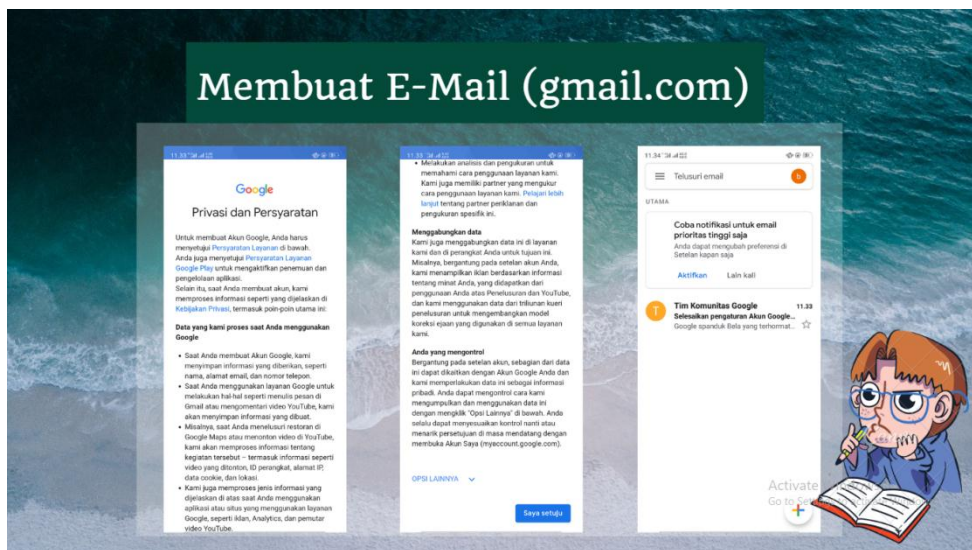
Membuat E-Mail (gmail.com)

11.33

Google

Privasi dan Persyaratan

Untuk membuat Akun Google, Anda harus menyetujui Persyaratan Layanan di bawah.
Anda juga menyetujui Persyaratan Layanan Google Play untuk mengaktifkan penemuan dan pengelolaan aplikasi.
Selain itu, saat Anda membuat akun, kami memproses informasi seperti yang dijelaskan di Kebijakan Privasi, termasuk poin-poin utama ini:

Data yang kami proses saat Anda menggunakan Google

• Saat Anda membuat Akun Google, kami menyimpan informasi yang diberikan, seperti nama, alamat email, dan nomor telepon.
• Saat Anda menggunakan layanan Google untuk melakukan hal-hal seperti menulis pesan di Gmail atau mengomentari video YouTube, kami akan menyimpan informasi yang dibuat.
• Misalnya, saat Anda menelusuri restoran di Google Maps atau menonton video di YouTube, kami akan memproses informasi tentang kegiatan tersebut – termasuk informasi seperti video yang ditonton, ID perangkat, alamat IP, data cookie, dan lokasi.
• Kami juga memproses jenis informasi yang dijelaskan di atas saat Anda menggunakan aplikasi atau situs yang menggunakan layanan Google, seperti iklan, Analytics, dan pemutar video YouTube.

11.33

• Melakukan analisis dan pengukuran untuk memahami cara penggunaan layanan kami. Kami juga memiliki partner yang mengukur cara penggunaan layanan kami. Pelajari lebih lanjut tentang partner periklanan dan pengukuran spesifik ini.

Menggabungkan data
Kami juga menggabungkan data ini di layanan kami dan di perangkat Anda untuk tujuan ini. Misalnya, bergantung pada setelan akun Anda, kami menampilkan iklan berdasarkan informasi tentang minat Anda, yang didapatkan dari penggunaan Anda atas Penelusuran dan YouTube, dan kami menggunakan data dari triliunan kueri penelusuran untuk mengembangkan model koreksi ejaan yang digunakan di semua layanan kami.

Anda yang mengontrol
Bergantung pada setelan akun, sebagian dari data ini dapat dikaitkan dengan Akun Google Anda dan kami memperlakukan data ini sebagai informasi pribadi. Anda dapat mengontrol cara kami mengumpulkan dan menggunakan data ini dengan mengklik "Opsi Lainnya" di bawah. Anda selalu dapat menyesuaikan kontrol nanti atau menarik persetujuan di masa mendatang dengan membuka Akun Saya (myaccount.google.com).

OPSI LAINNYA

Saya setuju

11.34

Telusuri email

UTAMA

Coba notifikasi untuk email prioritas tinggi saja
Anda dapat mengubah preferensi di Setelan kapan saja

Aktifkan Lain kali

Tim Komunitas Google 11.33
Selesaikan pengaturan Akun Google...
Google spanduk Bela yang terhormat...

Activate
Go to